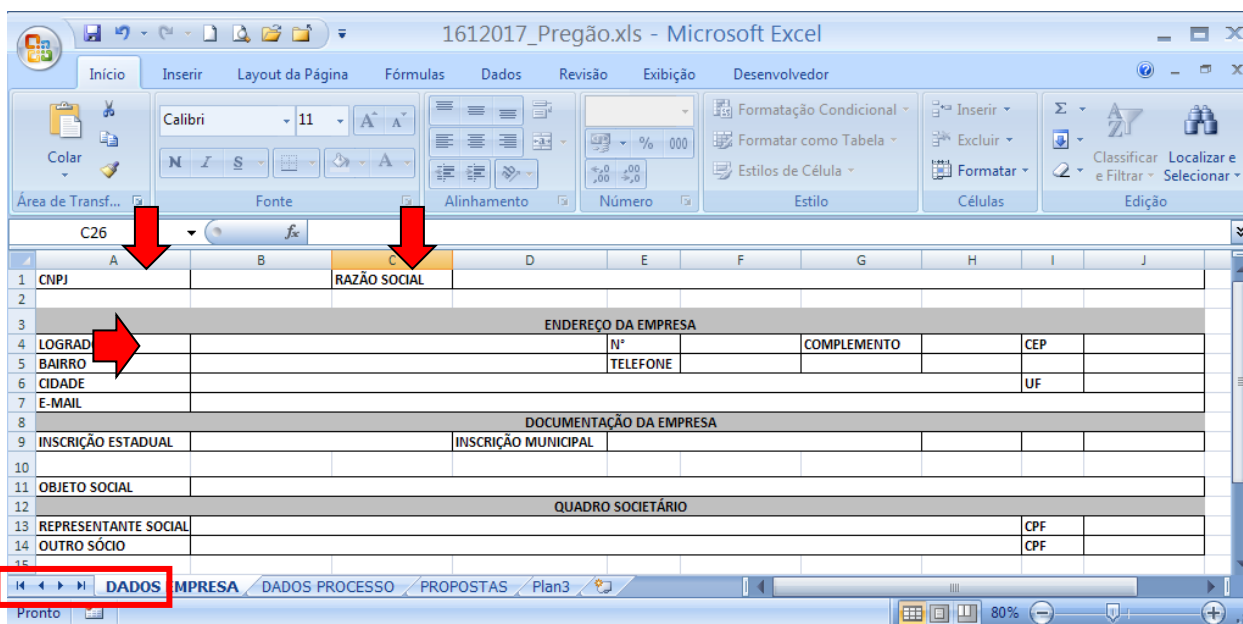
1612017_Pregão.xls - Microsoft Excel

Início Inserir Layout da Página Fórmulas Dados Revisão Exibição Desenvolvedor

Colar
Área de Transf...
Calibri 11
N I S
Fonte
Alinhamento
% 000
Número
Formatação Condicional
Formatar como Tabela
Estilos de Célula
Estilo
Inserir
Excluir
Formatar
Células
Classificar e Filtrar
Localizar e Selecionar
Edição

C26 $f_x$

| | A | B | C | D | E | F | G | H | I | J |
|---|---|---|---|---|---|---|---|---|---|---|
| 1 | CNPJ | | RAZÃO SOCIAL | | | | | | | |
| 2 | | | | | | | | | | |
| 3 | | | | ENDEREÇO DA EMPRESA | | | | | | |
| 4 | LOGRAD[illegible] | | | | Nº | | COMPLEMENTO | | CEP | |
| 5 | BAIRRO | | | | TELEFONE | | | | | |
| 6 | CIDADE | | | | | | | | UF | |
| 7 | E-MAIL | | | | | | | | | |
| 8 | | | | DOCUMENTAÇÃO DA EMPRESA | | | | | | |
| 9 | INSCRIÇÃO ESTADUAL | | | INSCRIÇÃO MUNICIPAL | | | | | | |
| 10 | | | | | | | | | | |
| 11 | OBJETO SOCIAL | | | | | | | | | |
| 12 | | | | QUADRO SOCIETÁRIO | | | | | | |
| 13 | REPRESENTANTE SOCIAL | | | | | | | | CPF | |
| 14 | OUTRO SÓCIO | | | | | | | | CPF | |
| 15 | | | | | | | | | | |

DADOS EMPRESA DADOS PROCESSO PROPOSTAS Plan3

Pronto 80%